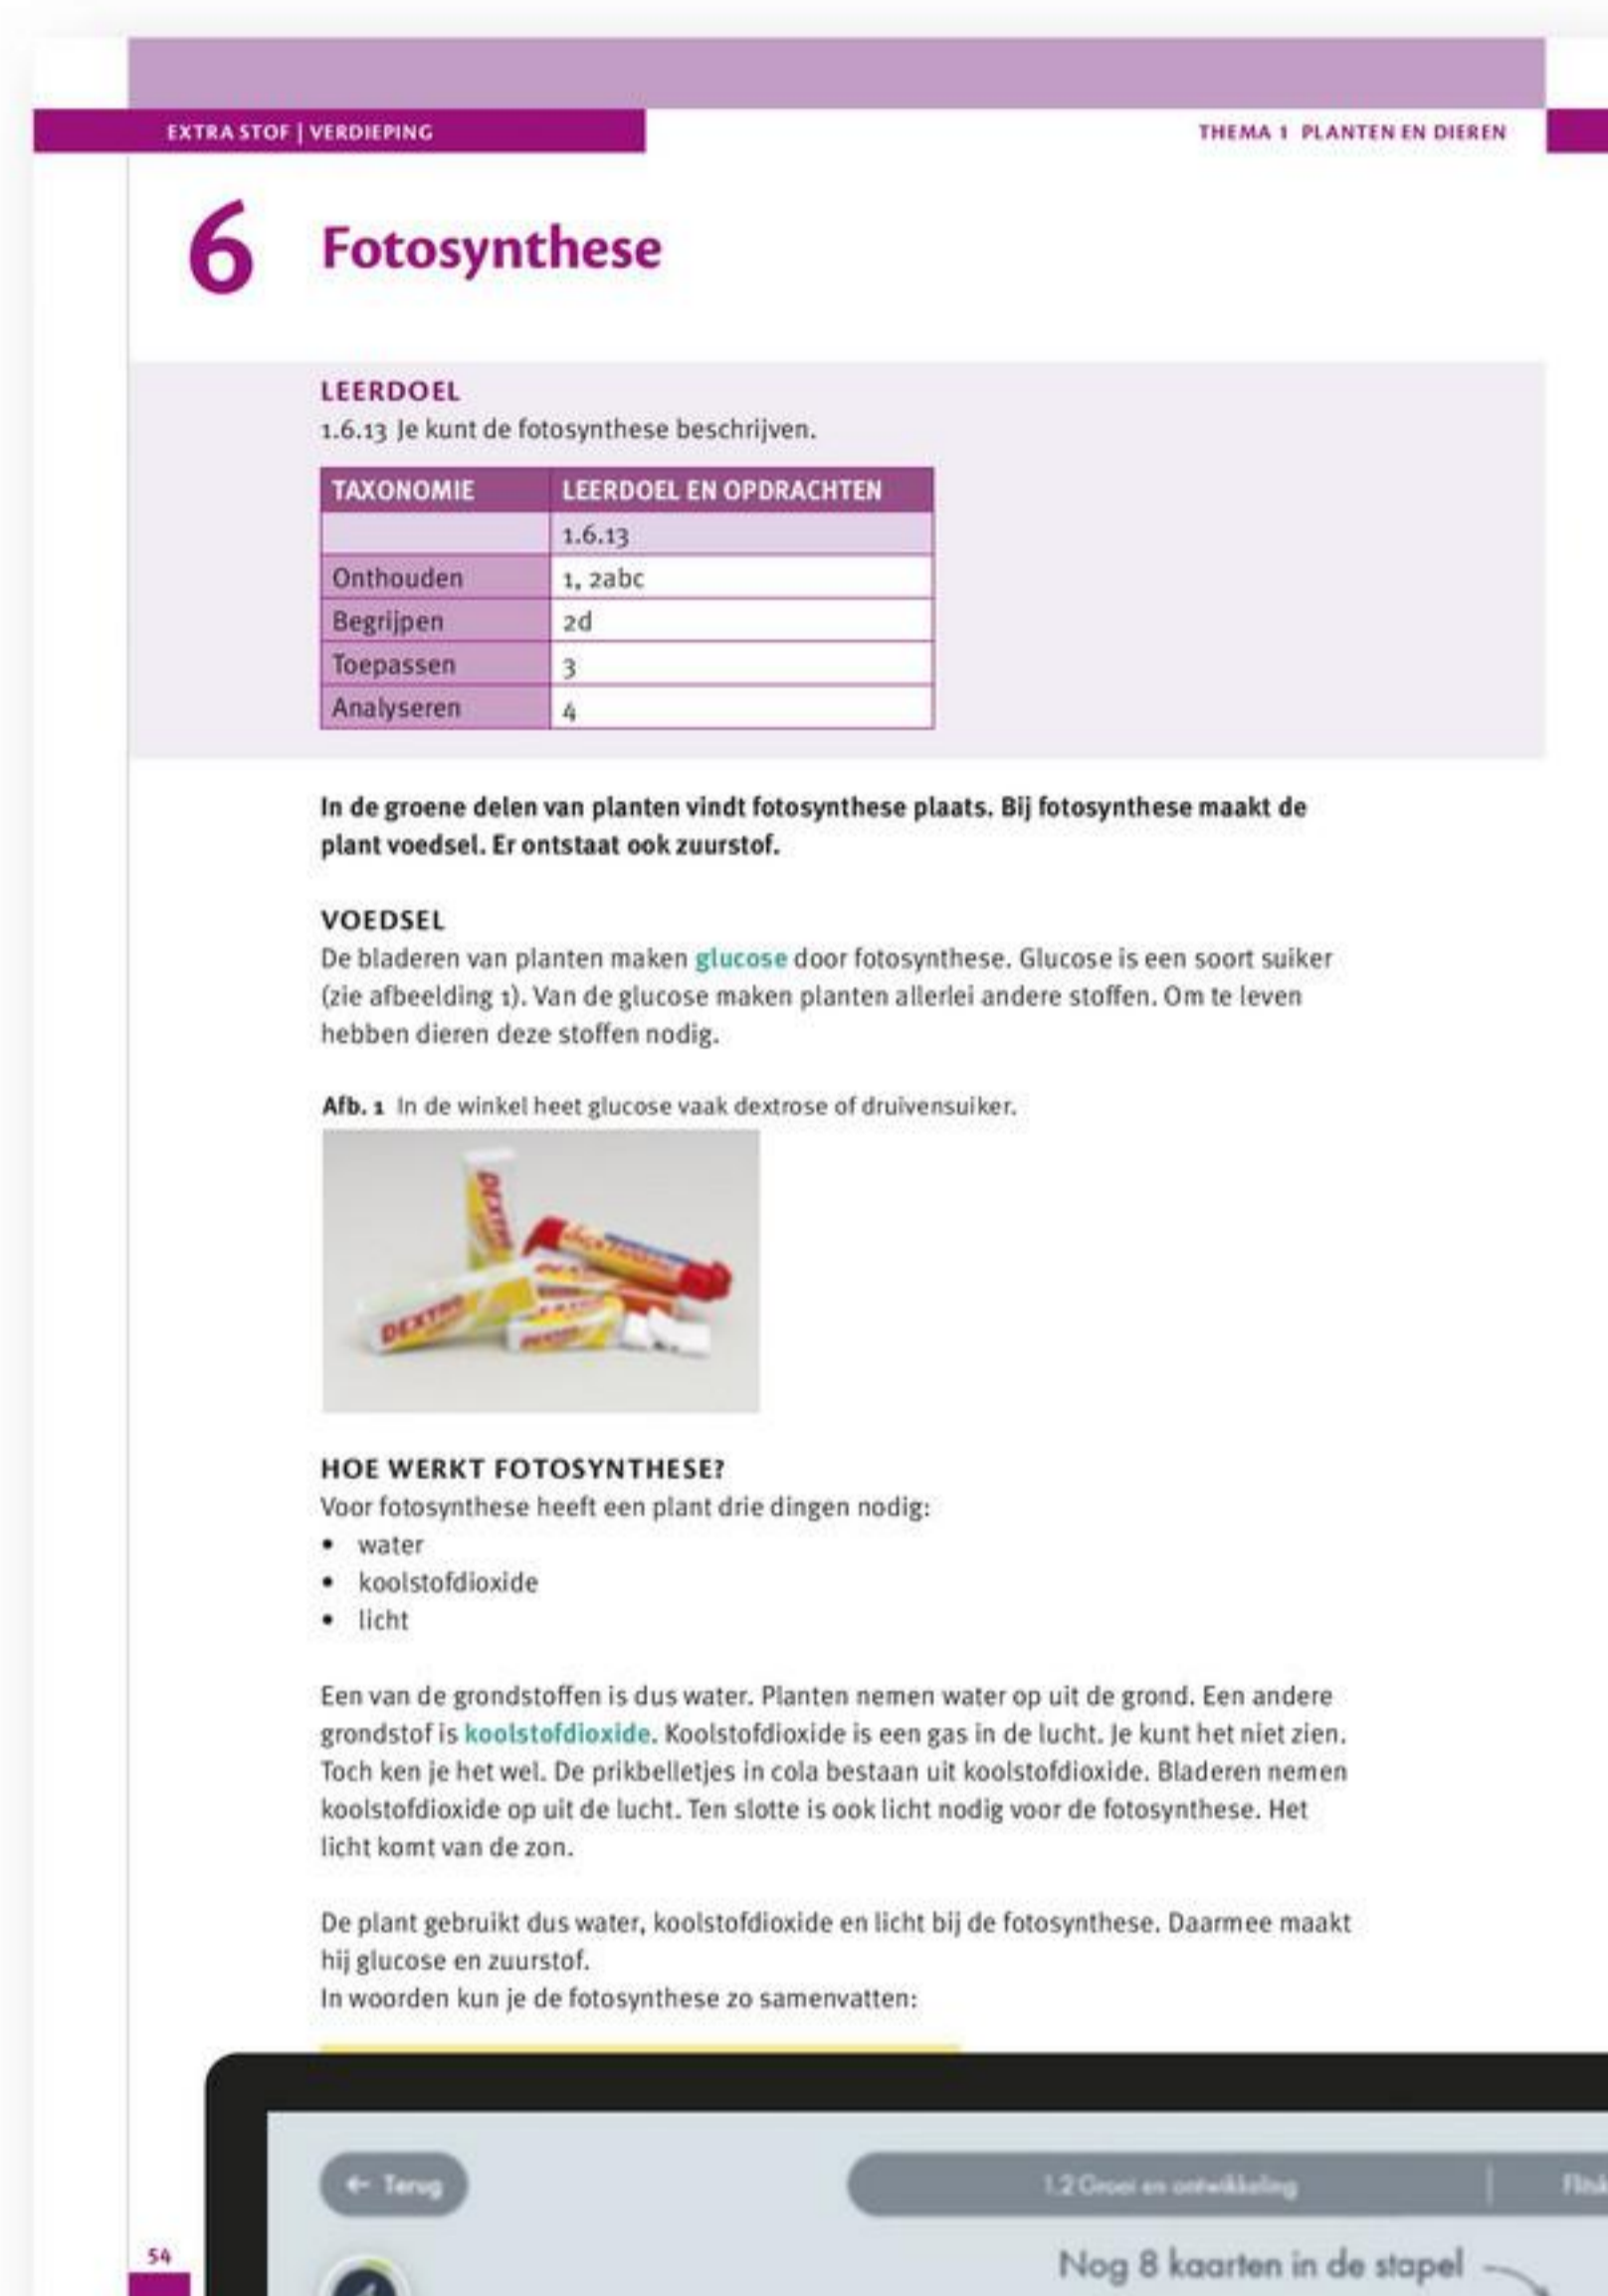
EXTRA STOF | VERDIEPING

THEMA 1 PLANTEN EN DIEREN

6 Fotosynthese

LEERDOEL
1.6.13 Je kunt de fotosynthese beschrijven.

| TAXONOMIE | LEERDOEL EN OPDRACHTEN |
|---|---|
| | 1.6.13 |
| Onthouden | 1, 2abc |
| Begrijpen | 2d |
| Toepassen | 3 |
| Analyseren | 4 |

In de groene delen van planten vindt fotosynthese plaats. Bij fotosynthese maakt de plant voedsel. Er ontstaat ook zuurstof.

VOEDSEL
De bladeren van planten maken glucose door fotosynthese. Glucose is een soort suiker (zie afbeelding 1). Van de glucose maken planten allerlei andere stoffen. Om te leven hebben dieren deze stoffen nodig.

Afb. 1 In de winkel heet glucose vaak dextrose of druivensuiker.

DEXTRO

HOE WERKT FOTOSYNTHESE?
Voor fotosynthese heeft een plant drie dingen nodig:
• water
• koolstofdioxide
• licht

Een van de grondstoffen is dus water. Planten nemen water op uit de grond. Een andere grondstof is koolstofdioxide. Koolstofdioxide is een gas in de lucht. Je kunt het niet zien. Toch ken je het wel. De prikbelletjes in cola bestaan uit koolstofdioxide. Bladeren nemen koolstofdioxide op uit de lucht. Ten slotte is ook licht nodig voor de fotosynthese. Het licht komt van de zon.

De plant gebruikt dus water, koolstofdioxide en licht bij de fotosynthese. Daarmee maakt hij glucose en zuurstof.
In woorden kun je de fotosynthese zo samenvatten:

← Terug

1.2 Groei en ontwikkeling

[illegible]

Nog 8 kaarten in de stapel

54